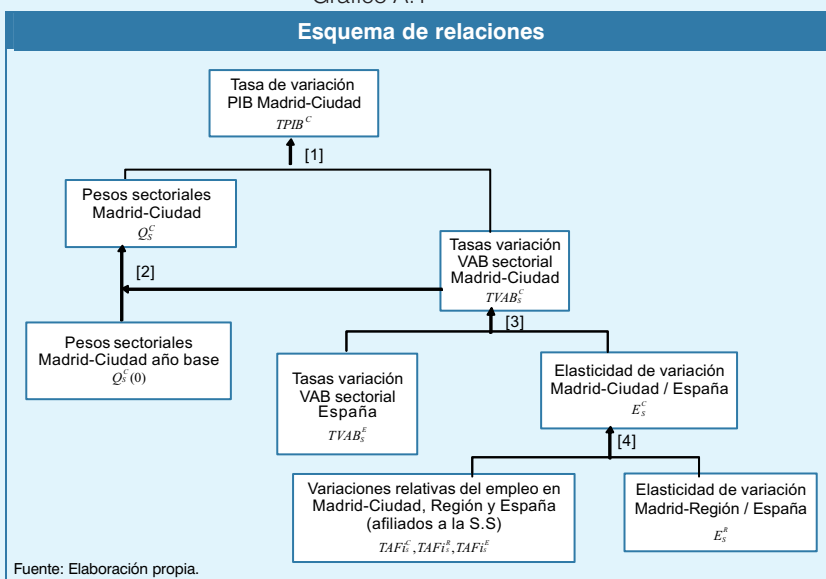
Gráfico A.1

Esquema de relaciones

Tasa de variación PIB Madrid-Ciudad
$TPIB^{C}$

[1]

Pesos sectoriales Madrid-Ciudad
$Q_{S}^{C}$

Tasas variación VAB sectorial Madrid-Ciudad
$TVAB_{s}^{C}$

[2]

Pesos sectoriales Madrid-Ciudad año base
$Q_{S}^{C}(0)$

[3]

Tasas variación VAB sectorial España
$TVAB_{s}^{E}$

Elasticidad de variación Madrid-Ciudad / España
$E_{s}^{C}$

[4]

Variaciones relativas del empleo en Madrid-Ciudad, Región y España (afiliados a la S.S)
$TAFi_{s}^{C}, TAFi_{s}^{R}, TAFi_{s}^{E}$

Elasticidad de variación Madrid-Región / España
$E_{s}^{R}$

Fuente: Elaboración propia.